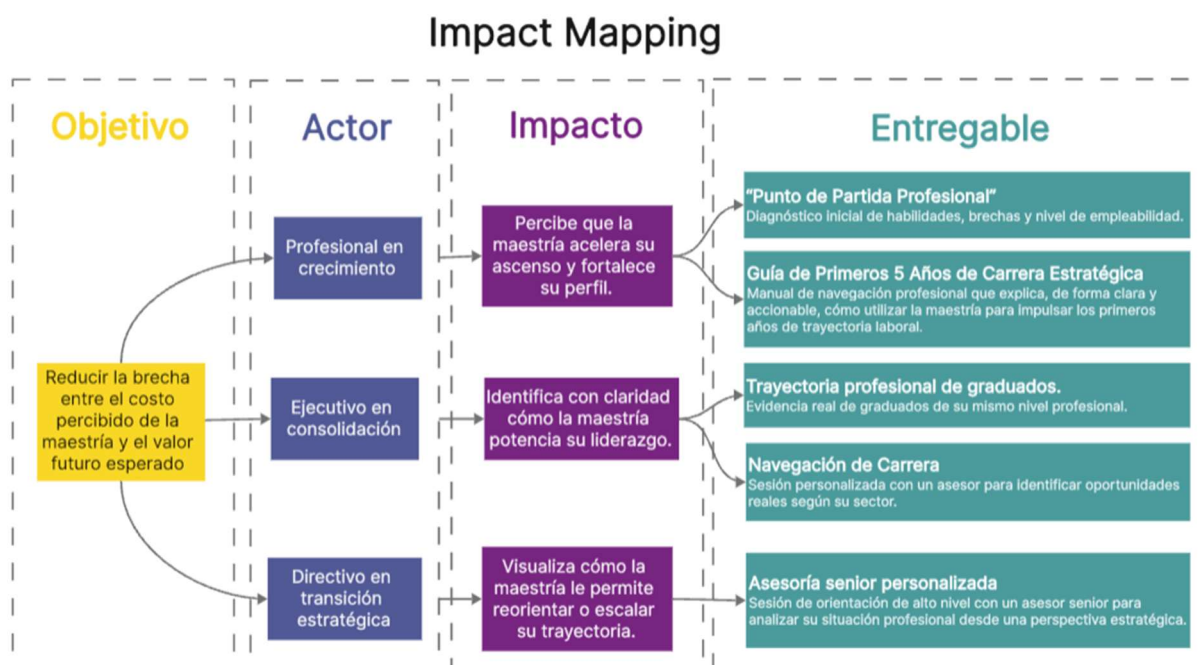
Impact Mapping

Objetivo

Actor

Impacto

Entregable

Reducir la brecha entre el costo percibido de la maestría y el valor futuro esperado

Profesional en crecimiento

Percibe que la maestría acelera su ascenso y fortalece su perfil.

"Punto de Partida Profesional"
Diagnóstico inicial de habilidades, brechas y nivel de empleabilidad.

Guía de Primeros 5 Años de Carrera Estratégica
Manual de navegación profesional que explica, de forma clara y accionable, cómo utilizar la maestría para impulsar los primeros años de trayectoria laboral.

Ejecutivo en consolidación

Identifica con claridad cómo la maestría potencia su liderazgo.

Trayectoria profesional de graduados.
Evidencia real de graduados de su mismo nivel profesional.

Navegación de Carrera
Sesión personalizada con un asesor para identificar oportunidades reales según su sector.

Directivo en transición estratégica

Visualiza cómo la maestría le permite reorientar o escalar su trayectoria.

Asesoría senior personalizada
Sesión de orientación de alto nivel con un asesor senior para analizar su situación profesional desde una perspectiva estratégica.